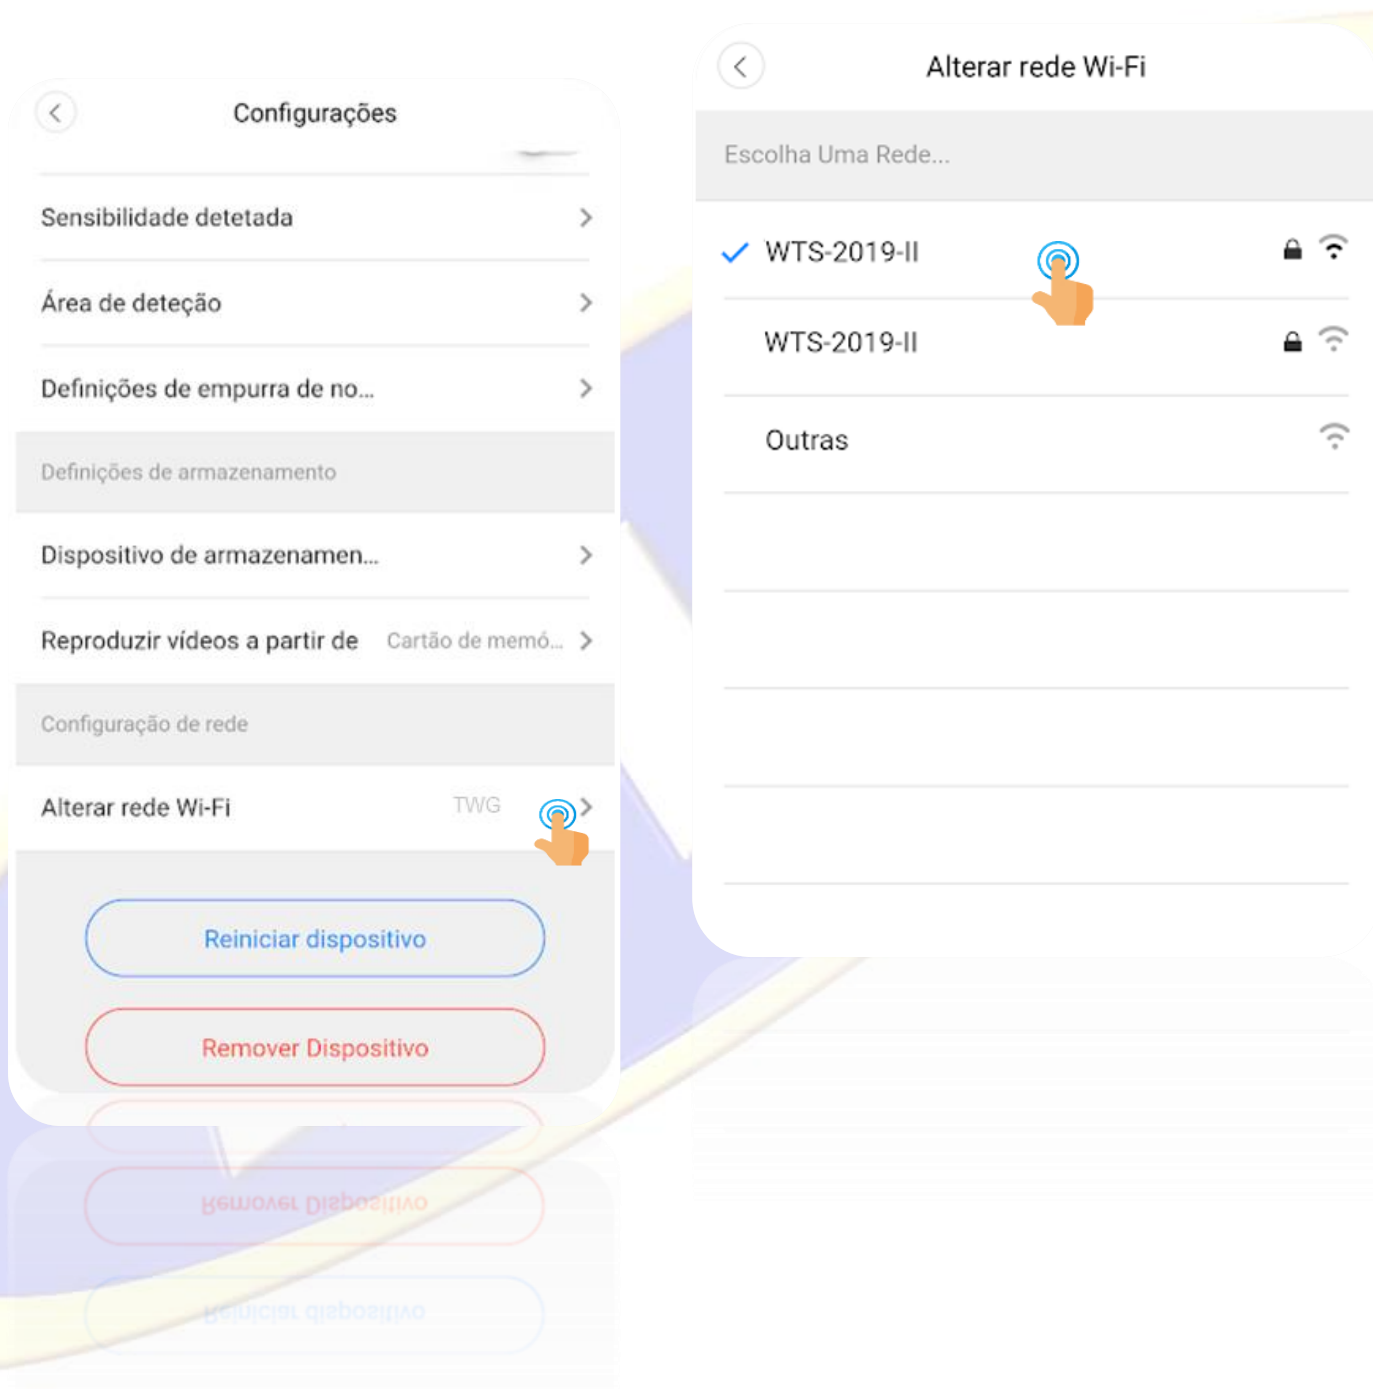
Configurações

Sensibilidade detetada

Área de deteção

Definições de empurra de no...

Definições de armazenamento

Dispositivo de armazenamen...

Reproduzir vídeos a partir de Cartão de memó...

Configuração de rede

Alterar rede Wi-Fi TWG

Reiniciar dispositivo

Remover Dispositivo

Alterar rede Wi-Fi

Escolha Uma Rede...

WTS-2019-II

WTS-2019-II

Outras